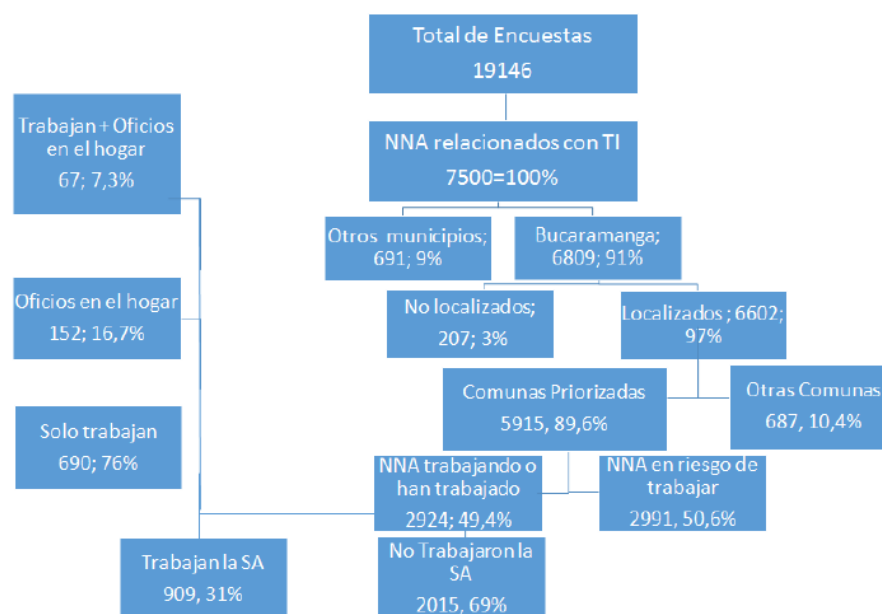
Total de Encuestas
19146

NNA relacionados con TI
7500=100%

Otros municipios;
691; 9%

Bucaramanga;
6809; 91%

No localizados;
207; 3%

Localizados ; 6602;
97%

Comunas Priorizadas
5915, 89,6%

Otras Comunas
687, 10,4%

NNA trabajando o han trabajado
2924; 49,4%

NNA en riesgo de trabajar
2991, 50,6%

Trabajan la SA
909, 31%

No Trabajaron la SA
2015, 69%

Trabajan + Oficios en el hogar
67; 7,3%

Oficios en el hogar
152; 16,7%

Solo trabajan
690; 76%